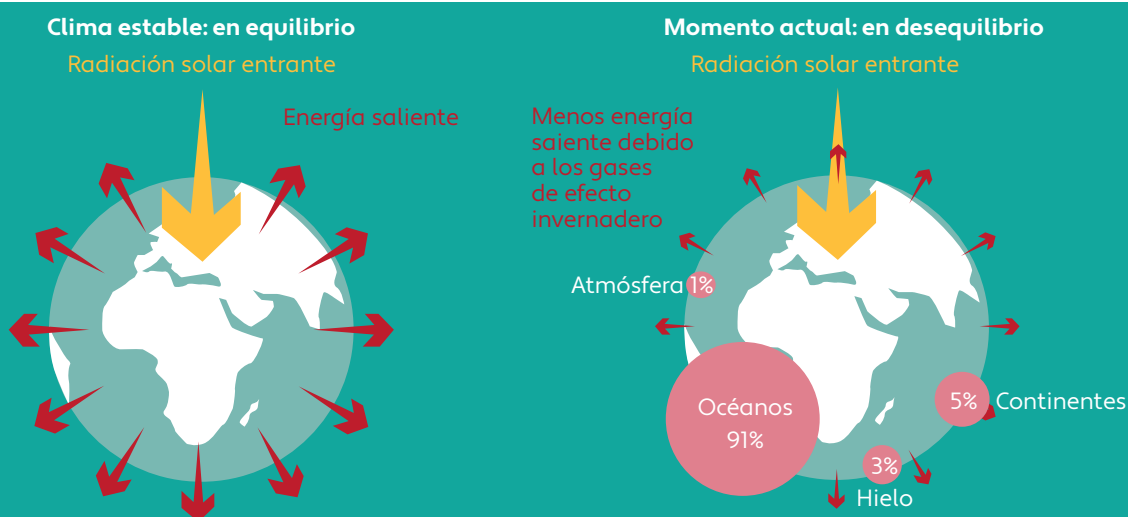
Clima estable: en equilibrio

Radiación solar entrante

Energía saliente

Momento actual: en desequilibrio

Radiación solar entrante

Menos energía saiente debido a los gases de efecto invernadero

Atmósfera 1%

Océanos 91%

5% Continentes

3%

Hielo